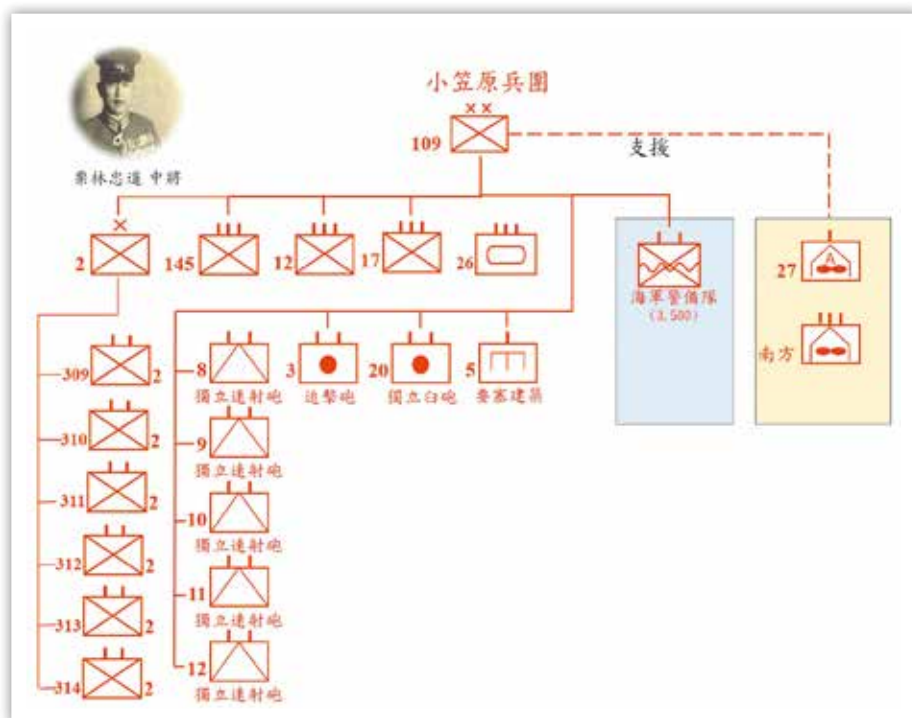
栗林忠道 中將

小笠原兵團

××

109

支援

×

2

145

12

17

26

海軍警備隊
(3,500)

27

南方

309 2

310 2

311 2

312 2

313 2

314 2

8
獨立速射砲

3
迫擊砲

20
獨立臼砲

5
要塞建築

9
獨立速射砲

10
獨立速射砲

11
獨立速射砲

12
獨立速射砲